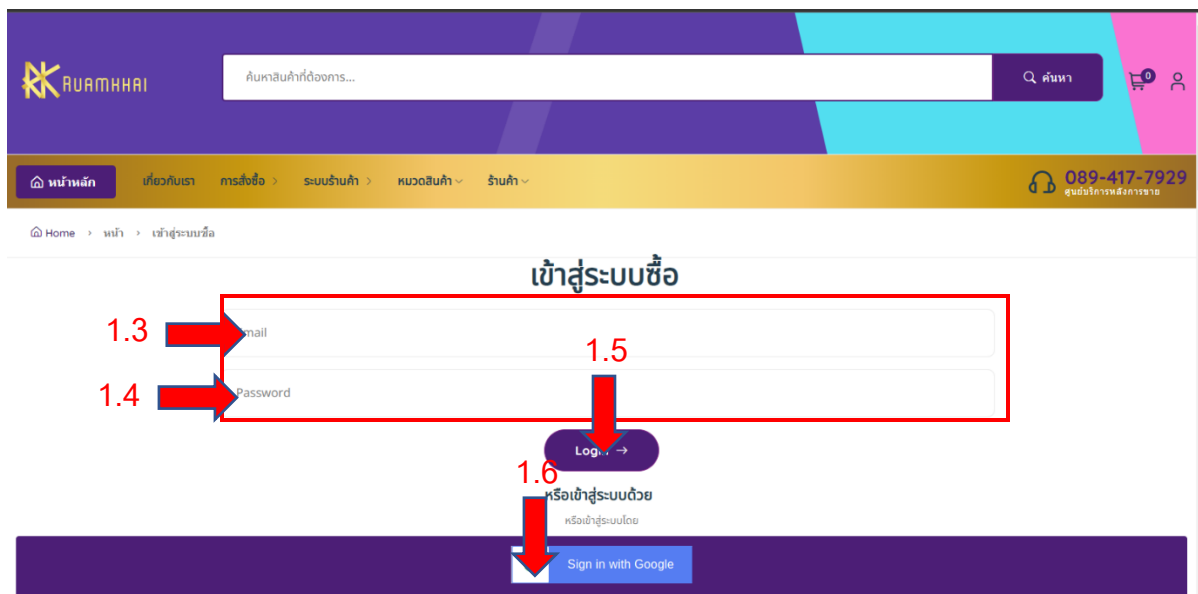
RUAMKHAI

ค้นหาสินค้าที่ต้องการ...

ค้นหา

0

หน้าหลัก เกี่ยวกับเรา การสั่งซื้อ ระบบร้านค้า หมวดสินค้า ร้านค้า

089-417-7929
ศูนย์บริการหลังการขาย

Home › หน้า › เข้าสู่ระบบซื้อ

เข้าสู่ระบบซื้อ

1.3

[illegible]mail

1.5

1.4

Password

Login →

1.6

หรือเข้าสู่ระบบด้วย

หรือเข้าสู่ระบบโดย

Sign in with Google